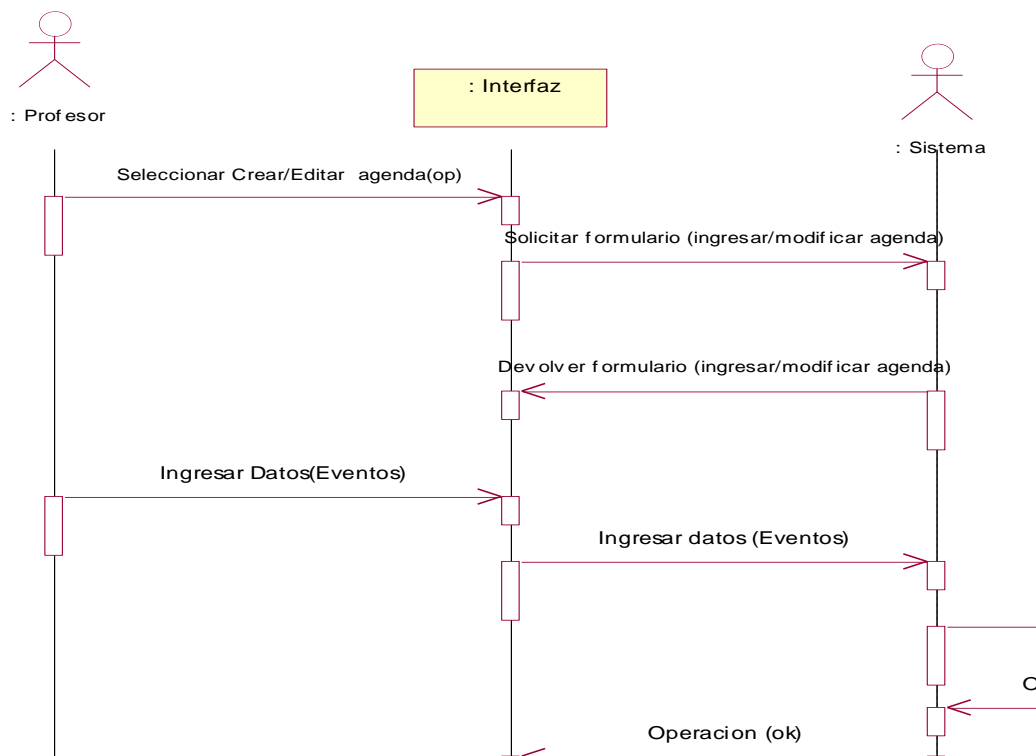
: Profesor

: Interfaz

: Sistema

Seleccionar Crear/Editar agenda(op)

Solicitar formulario (ingresar/modificar agenda)

Devolver formulario (ingresar/modificar agenda)

Ingresar Datos(Eventos)

Ingresar datos (Eventos)

C

Operacion (ok)